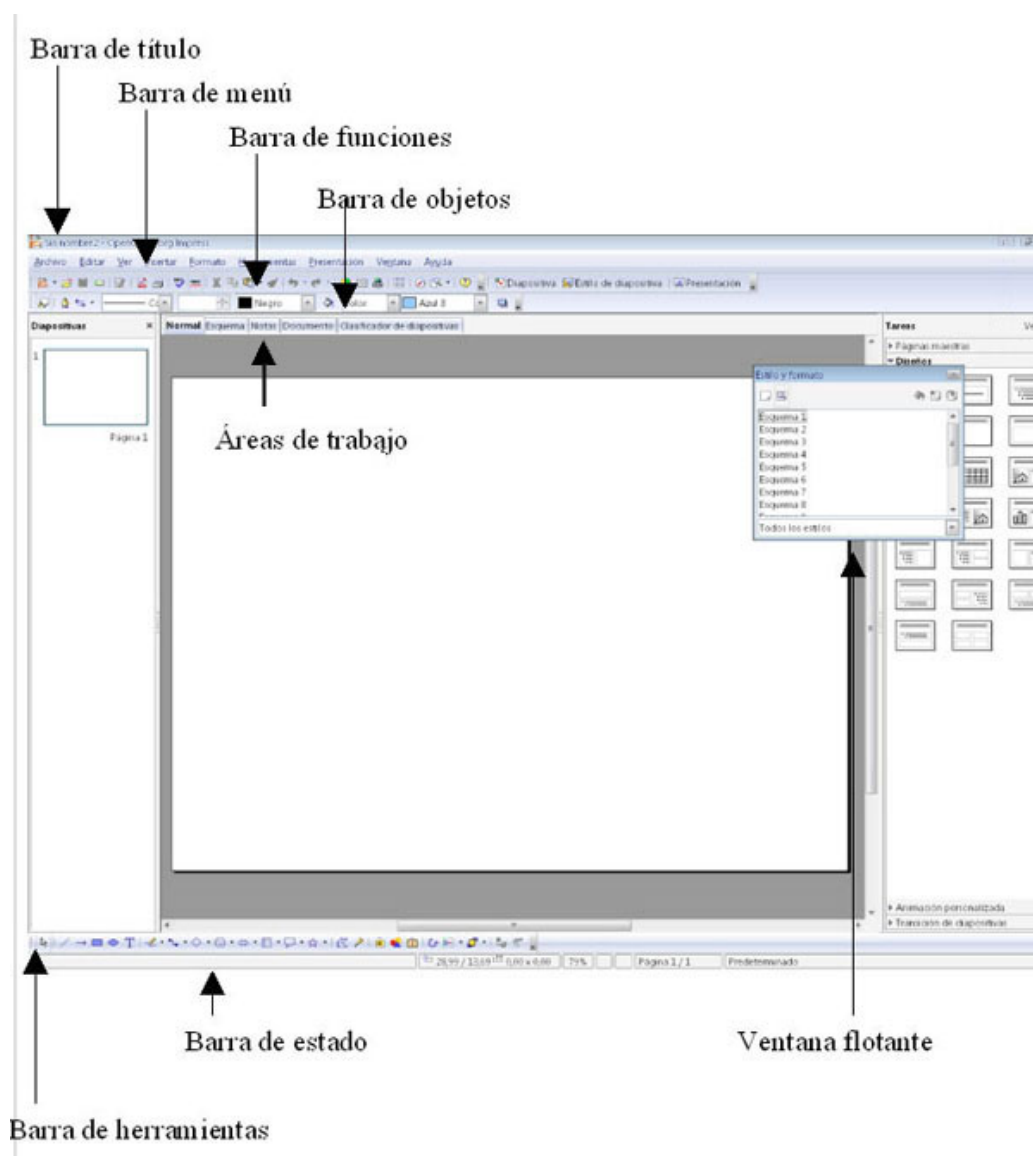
Barra de título

Barra de menú

Barra de funciones

Barra de objetos

Sin nombre2 - Open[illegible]org Impress

Archivo Editar Ver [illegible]sertar Formato H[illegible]entas Presentación Ventana Ayuda

Diapositiva Estilo de diapositiva Presentación

Negro Color Azul 8

Diapositivas

Normal Esquema Notas Documento Clasificador de diapositivas

1

Página 1

Áreas de trabajo

Estilo y formato

Esquema 1
Esquema 2
Esquema 3
Esquema 4
Esquema 5
Esquema 6
Esquema 7
Esquema 8

Todos los estilos

Tareas

Páginas maestras

Diseños

Animación personalizada

Transición de diapositivas

28,99 / 13,69 0,00 x 0,00 75% Página 1 / 1 Predeterminado

Barra de estado

Ventana flotante

Barra de herramientas